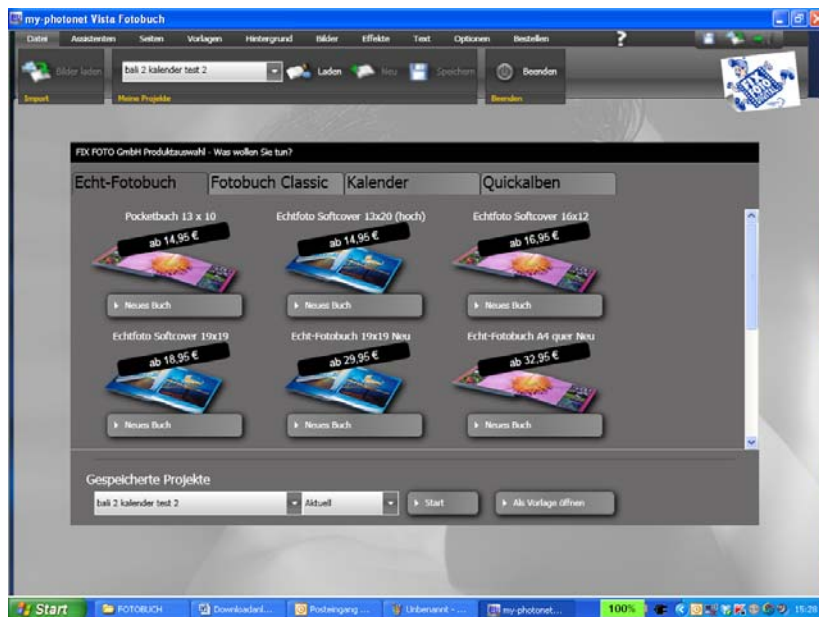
my-photonet Vista Fotobuch

Datei Assistenten Seiten Vorlagen Hintergrund Bilder Effekte Text Optionen Bestellen ?

Bilder laden
Import

bali 2 kalender test 2
Laden Neu Speichern
Meine Projekte

Beenden
Beenden

FIX FOTO GmbH Produktauswahl - Was wollen Sie tun?

Echt-Fotobuch | Fotobuch Classic | Kalender | Quickalben

Pocketbuch 13 x 10
ab 14,95 €
Neues Buch

Echtfoto Softcover 13x20 (hoch)
ab 14,95 €
Neues Buch

Echtfoto Softcover 16x12
ab 16,95 €
Neues Buch

Echtfoto Softcover 19x19
ab 18,95 €
Neues Buch

Echt-Fotobuch 19x19 Neu
ab 29,95 €
Neues Buch

Echt-Fotobuch A4 quer Neu
ab 32,95 €
Neues Buch

Gespeicherte Projekte
bali 2 kalender test 2
Aktuell
Start
Als Vorlage öffnen

Start FOTOBUCH Downloadanl... Posteingang ... Unbenannt - ... my-photonet... 100% 15:28